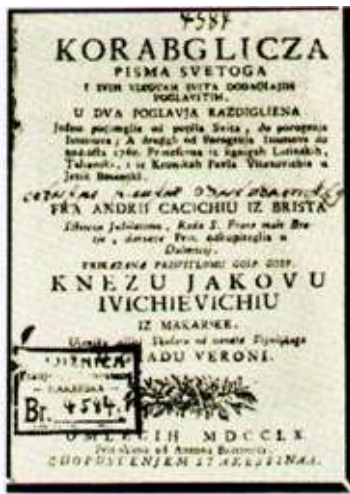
4587

KORABGLICZA

PISMA SVETOGA

I SVIH VEKSIH SVITA DOGAGIAJIH POGLAVITIH.

U DVA POGLAVJA RAZDIGLIENA

Jedno pocimglie od pocetka Svita, do porogienja Isusova; A drugo od Isusova porogienja do godiscta 1760. Prinesseno iz razlikih Latinskih Tvoracah, i iz Kronikah Pavla Vitezovicha a Jezik Boszanski.

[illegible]

FRA ANDRII CACICHIU IZ BRISTA

Shtiocu Jubilatomu, Reda S. Franc male Bra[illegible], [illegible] Prov. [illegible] u Dalmaciju

PRIKAZANA PRISVITLOMU GOSP. GOSP.

KNEZU JAKOVU IVICHIEVICHIU

IZ MAKARSKE.

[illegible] Skolaru od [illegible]

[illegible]ADU VERONI.

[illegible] KNJIŽNICA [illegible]

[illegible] KARADAGA

Br. 4584.

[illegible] MDCCLX.

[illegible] od Antona Bortoli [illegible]

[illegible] STARESSINAH.